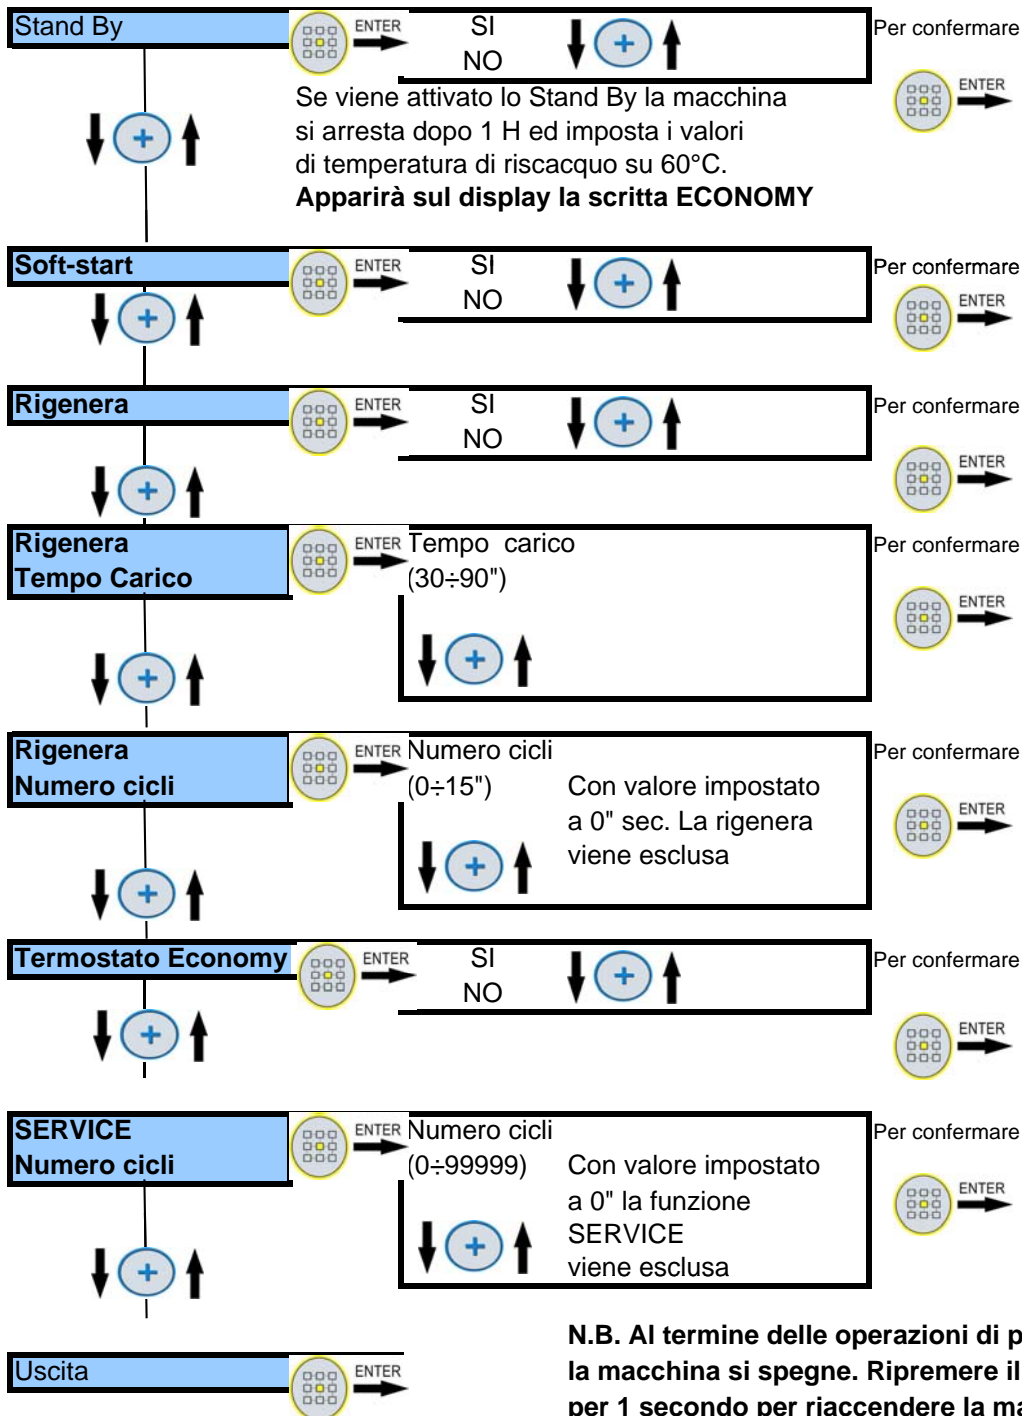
Stand By

ENTER

SI
NO

Per confermare

ENTER

Se viene attivato lo Stand By la macchina si arresta dopo 1 H ed imposta i valori di temperatura di riscacquo su 60°C.
**Apparirà sul display la scritta ECONOMY**

Soft-start

ENTER

SI
NO

Per confermare

ENTER

Rigenera

ENTER

SI
NO

Per confermare

ENTER

Rigenera
Tempo Carico

ENTER

Tempo carico
(30÷90")

Per confermare

ENTER

Rigenera
Numero cicli

ENTER

Numero cicli
(0÷15")

Con valore impostato a 0" sec. La rigenera viene esclusa

Per confermare

ENTER

Termostato Economy

ENTER

SI
NO

Per confermare

ENTER

SERVICE
Numero cicli

ENTER

Numero cicli
(0÷99999)

Con valore impostato a 0" la funzione SERVICE viene esclusa

Per confermare

ENTER

Uscita

ENTER

**N.B. Al termine delle operazioni di p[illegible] la macchina si spegne. Ripremere il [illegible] per 1 secondo per riaccendere la ma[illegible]**